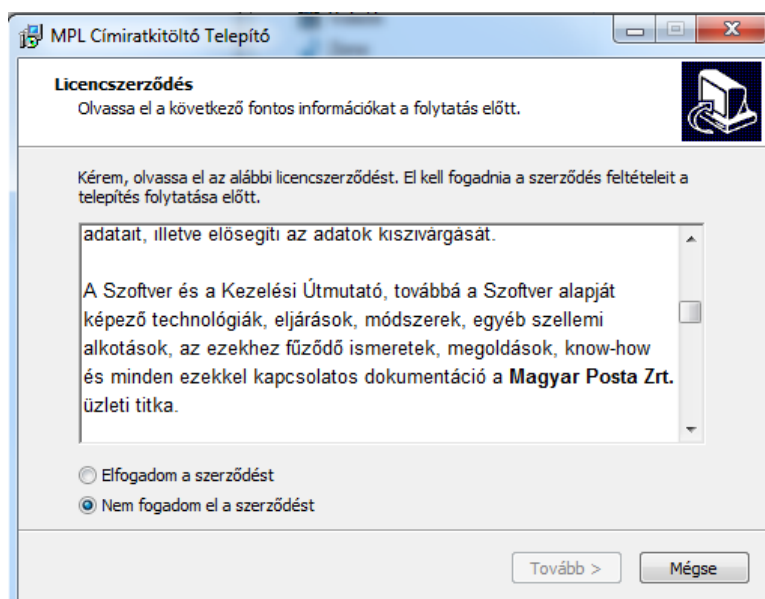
MPL Címiratkitöltő Telepítő

Licencszerződés
Olvassa el a következő fontos információkat a folytatás előtt.

Kérem, olvassa el az alábbi licencszerződést. El kell fogadnia a szerződés feltételeit a telepítés folytatása előtt.

adatait, illetve elősegíti az adatok kiszivárgását.

A Szoftver és a Kezelési Útmutató, továbbá a Szoftver alapját képező technológiák, eljárások, módszerek, egyéb szellemi alkotások, az ezekhez fűződő ismeretek, megoldások, know-how és minden ezekkel kapcsolatos dokumentáció a **Magyar Posta Zrt.** üzleti titka.

Elfogadom a szerződést
Nem fogadom el a szerződést

Tovább >
Mégse